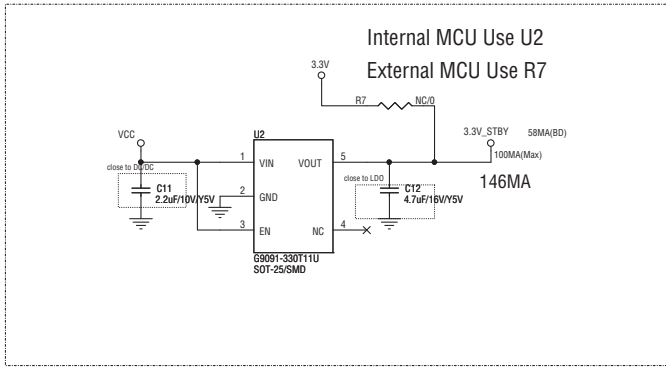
Internal MCU Use U2

External MCU Use R7

3.3V

R7

NC/0

3.3V_STBY

58MA(BD)

100MA(Max)

146MA

VCC

U2

close to DC/DC

1

VIN

VOUT

5

C11
2.2uF/10V/Y5V

2

GND

close to LDO

C12
4.7uF/16V/Y5V

3

EN

NC

4

G9091-330T11U
SOT-25/SMD